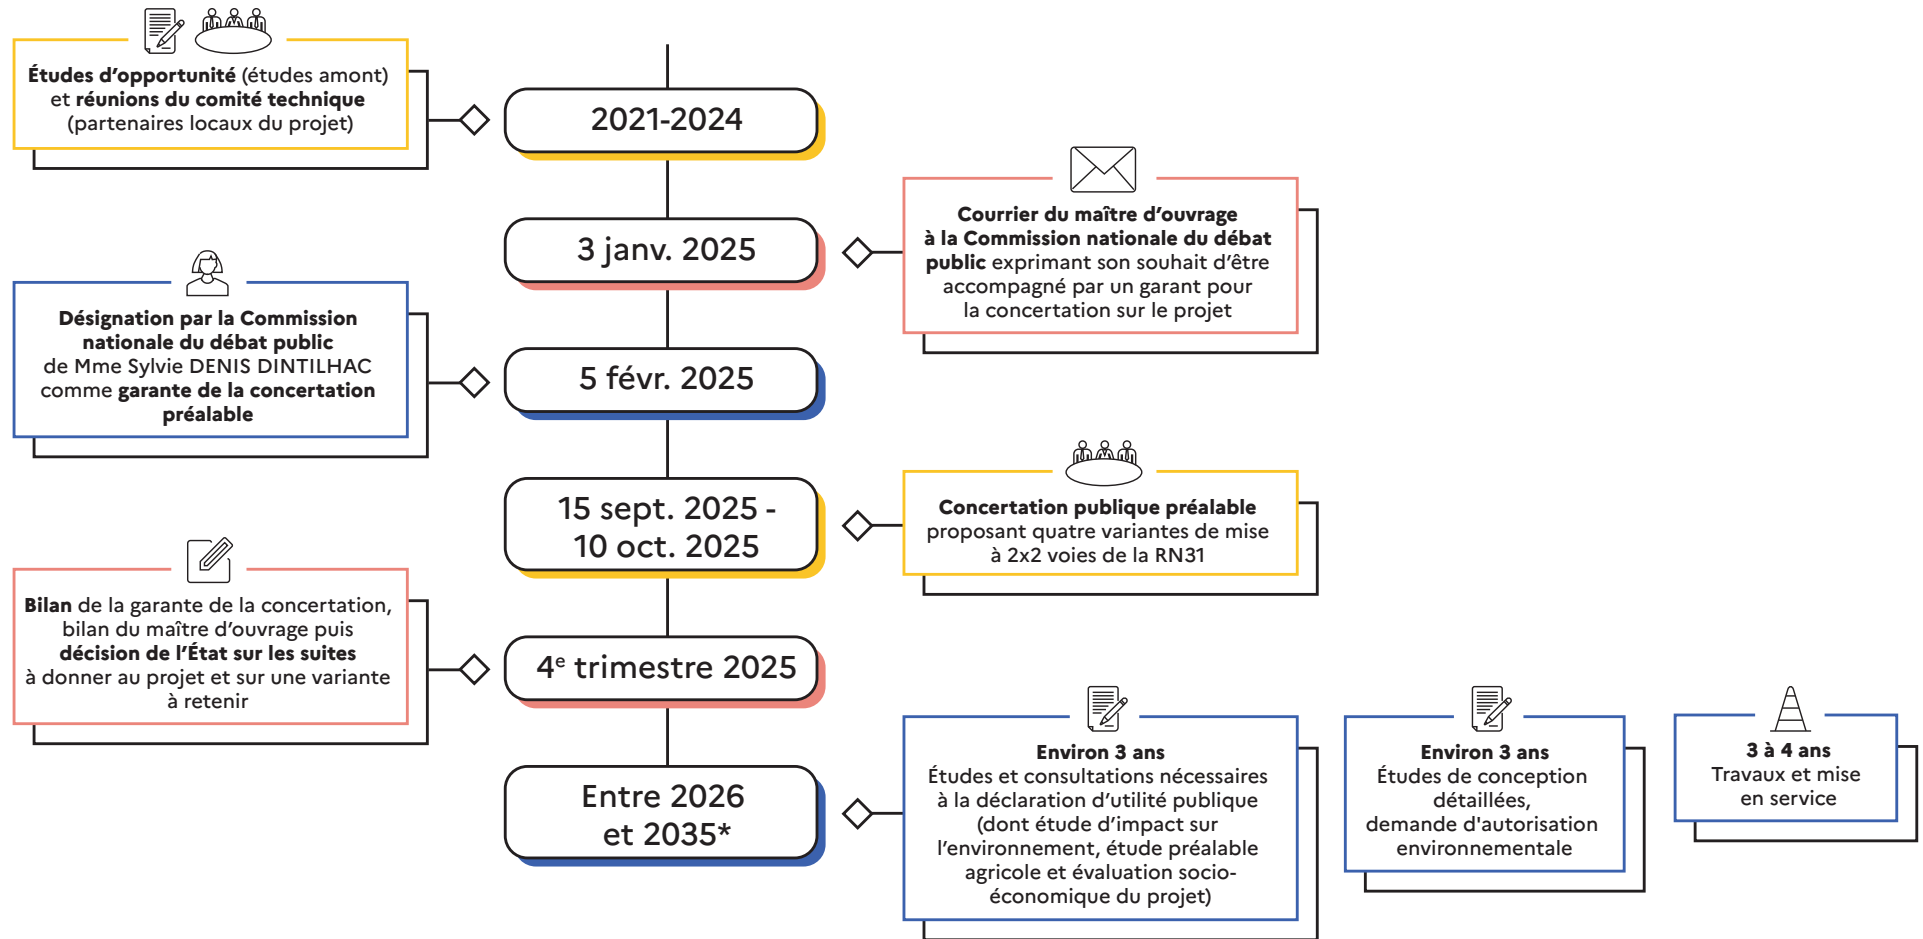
**Études d'opportunité** (études amont) et **réunions du comité technique** (partenaires locaux du projet)

2021-2024

3 janv. 2025

**Courrier du maître d'ouvrage à la Commission nationale du débat public** exprimant son souhait d'être accompagné par un garant pour la concertation sur le projet

**Désignation par la Commission nationale du débat public** de Mme Sylvie DENIS DINTILHAC comme **garante de la concertation préalable**

5 févr. 2025

15 sept. 2025 - 10 oct. 2025

**Concertation publique préalable** proposant quatre variantes de mise à 2x2 voies de la RN31

**Bilan** de la garante de la concertation, bilan du maître d'ouvrage puis **décision de l'État sur les suites** à donner au projet et sur une variante à retenir

4$^{e}$ trimestre 2025

Entre 2026 et 2035*

**Environ 3 ans**
Études et consultations nécessaires à la déclaration d'utilité publique (dont étude d'impact sur l'environnement, étude préalable agricole et évaluation socio-économique du projet)

**Environ 3 ans**
Études de conception détaillées, demande d'autorisation environnementale

**3 à 4 ans**
Travaux et mise en service